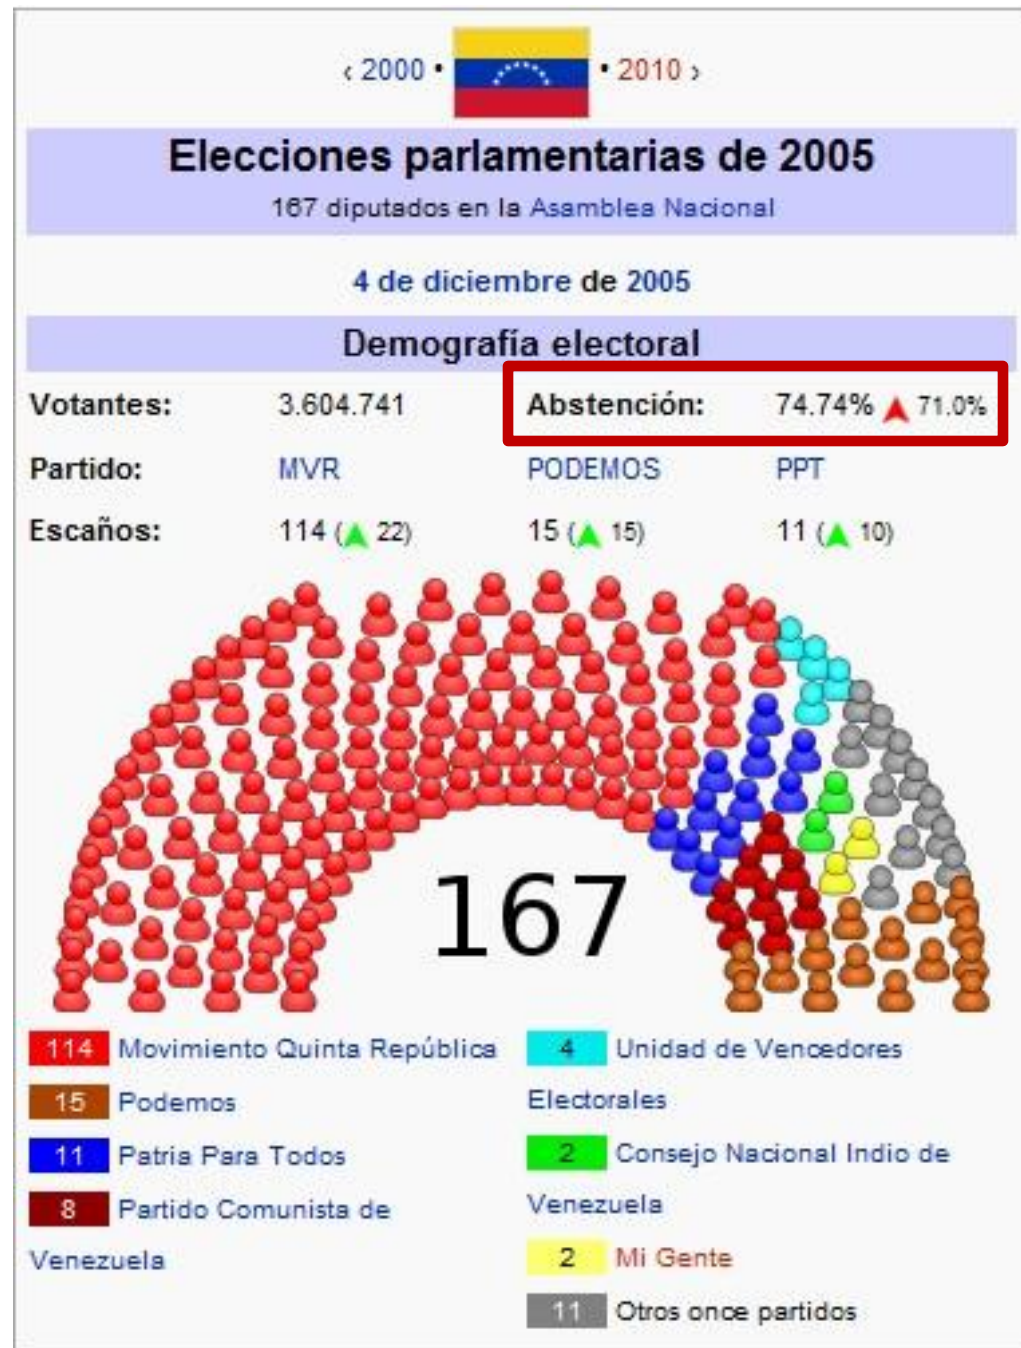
‹ 2000 • • 2010 ›

Elecciones parlamentarias de 2005

167 diputados en la Asamblea Nacional

4 de diciembre de 2005

Demografía electoral

| Votantes: | 3.604.741 | Abstención: | 74.74% ▲ 71.0% |
|---|---|---|---|
| Partido: | MVR | PODEMOS | PPT |
| Escaños: | 114 (▲ 22) | 15 (▲ 15) | 11 (▲ 10) |

167

114 Movimiento Quinta República

15 Podemos

11 Patria Para Todos

8 Partido Comunista de Venezuela

4 Unidad de Vencedores Electorales

2 Consejo Nacional Indio de Venezuela

2 Mi Gente

11 Otros once partidos